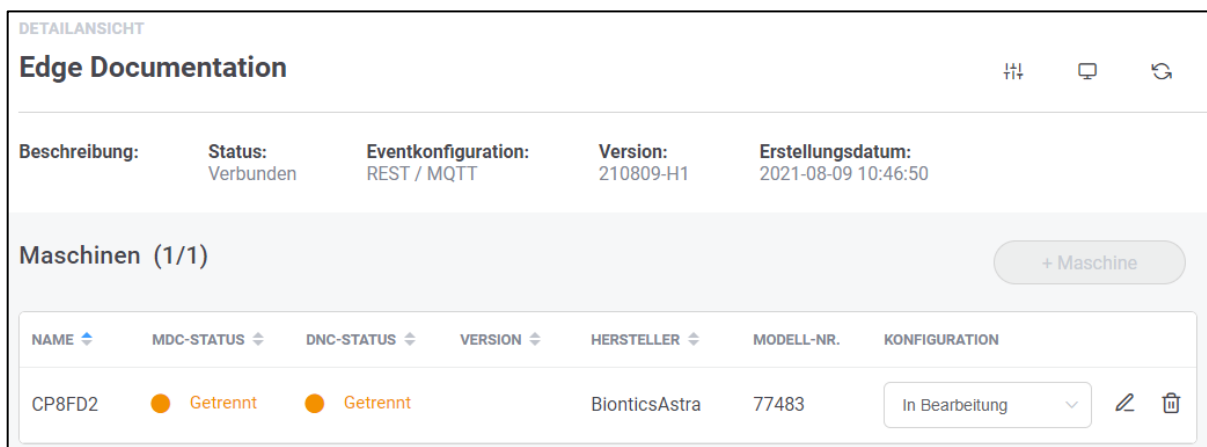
DETAILANSICHT

Edge Documentation

Beschreibung:

Status:
Verbunden

Eventkonfiguration:
REST / MQTT

Version:
210809-H1

Erstellungsdatum:
2021-08-09 10:46:50

Maschinen (1/1)

+ Maschine

| NAME | MDC-STATUS | DNC-STATUS | VERSION | HERSTELLER | MODELL-NR. | KONFIGURATION |
|---|---|---|---|---|---|---|
| CP8FD2 | Getrennt | Getrennt | | BionticsAstra | 77483 | In Bearbeitung |